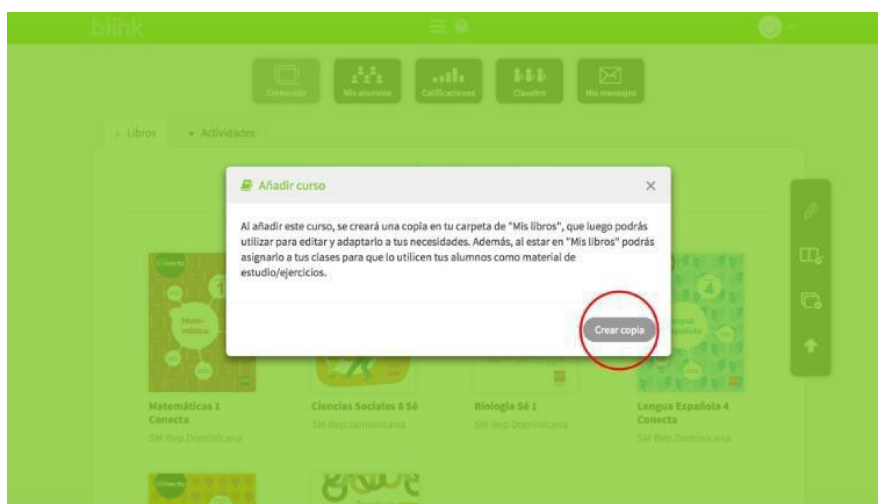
blink

Contenido
Mis alumnos
Calificaciones
Claustro
Mis mensajes

Libros
Actividades

Añadir curso

×

Al añadir este curso, se creará una copia en tu carpeta de "Mis libros", que luego podrás utilizar para editar y adaptarlo a tus necesidades. Además, al estar en "Mis libros" podrás asignarlo a tus clases para que lo utilicen tus alumnos como material de estudio/ejercicios.

Crear copia

Matemáticas 1 Conecta
SM Rep.Dominicana

Ciencias Sociales 8 Sé
SM Rep.Dominicana

Biología Sé 1
SM Rep.Dominicana

Lengua Española 4 Conecta
SM Rep.Dominicana